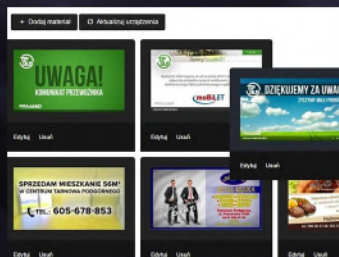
+ Dodaj materiał
Aktualizuj urządzenia

UWAGA!
KOMUNIKAT PRZEWOŹNIKA

Edytuj Usuń

MOBILET

Edytuj Usuń

DZIĘKUJEMY ZA UWAG

Edytuj Usuń

SPRZEDAM MIESZKANIE 56m²
W CENTRUM TARNOWA PODGÓRNEGO
TEL.: 605-678-853

Edytuj Usuń

Edytuj Usuń

Edytuj Usuń